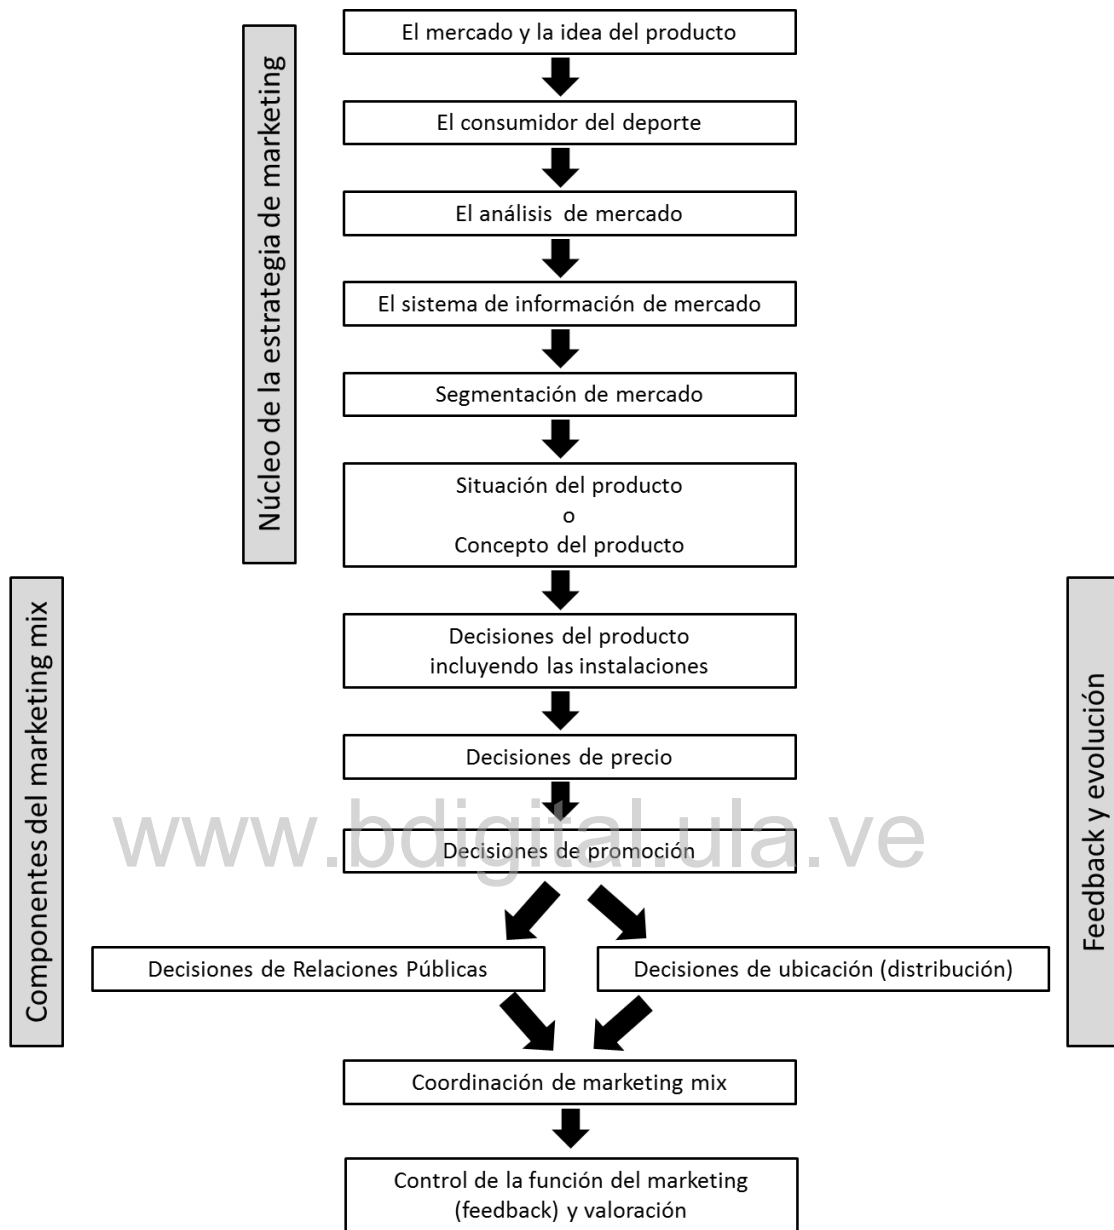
Núcleo de la estrategia de marketing

El mercado y la idea del producto

El consumidor del deporte

El análisis de mercado

El sistema de información de mercado

Segmentación de mercado

Situación del producto
o
Concepto del producto

Componentes del marketing mix

Decisiones del producto incluyendo las instalaciones

Decisiones de precio

www.bdigital.ula.ve

Decisiones de promoción

Decisiones de Relaciones Públicas

Decisiones de ubicación (distribución)

Feedback y evolución

Coordinación de marketing mix

Control de la función del marketing (feedback) y valoración